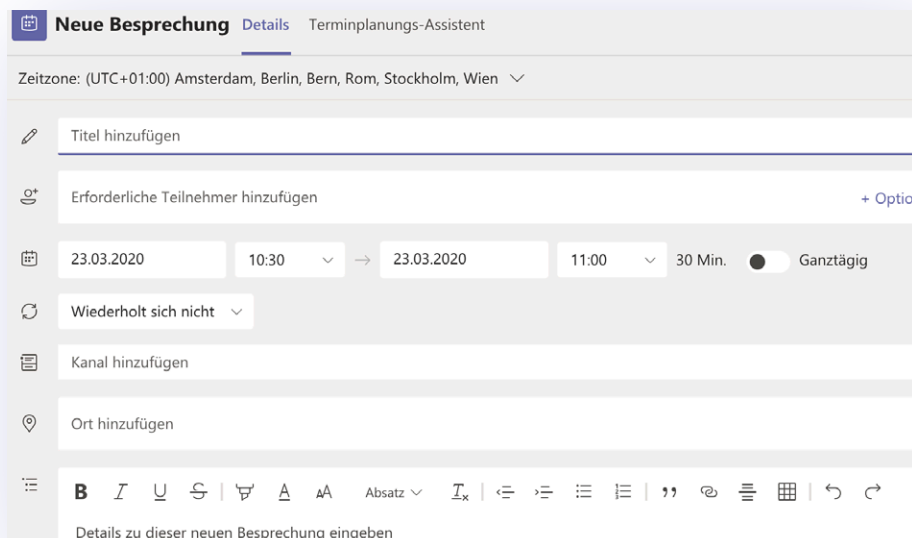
Neue Besprechung Details Terminplanungs-Assistent

Zeitzone: (UTC+01:00) Amsterdam, Berlin, Bern, Rom, Stockholm, Wien

Titel hinzufügen

Erforderliche Teilnehmer hinzufügen

+ Optio

23.03.2020 10:30 → 23.03.2020 11:00 30 Min. Ganztägig

Wiederholt sich nicht

Kanal hinzufügen

Ort hinzufügen

B I U S A AA Absatz $T_x$ ,,

Details zu dieser neuen Besprechung eingeben